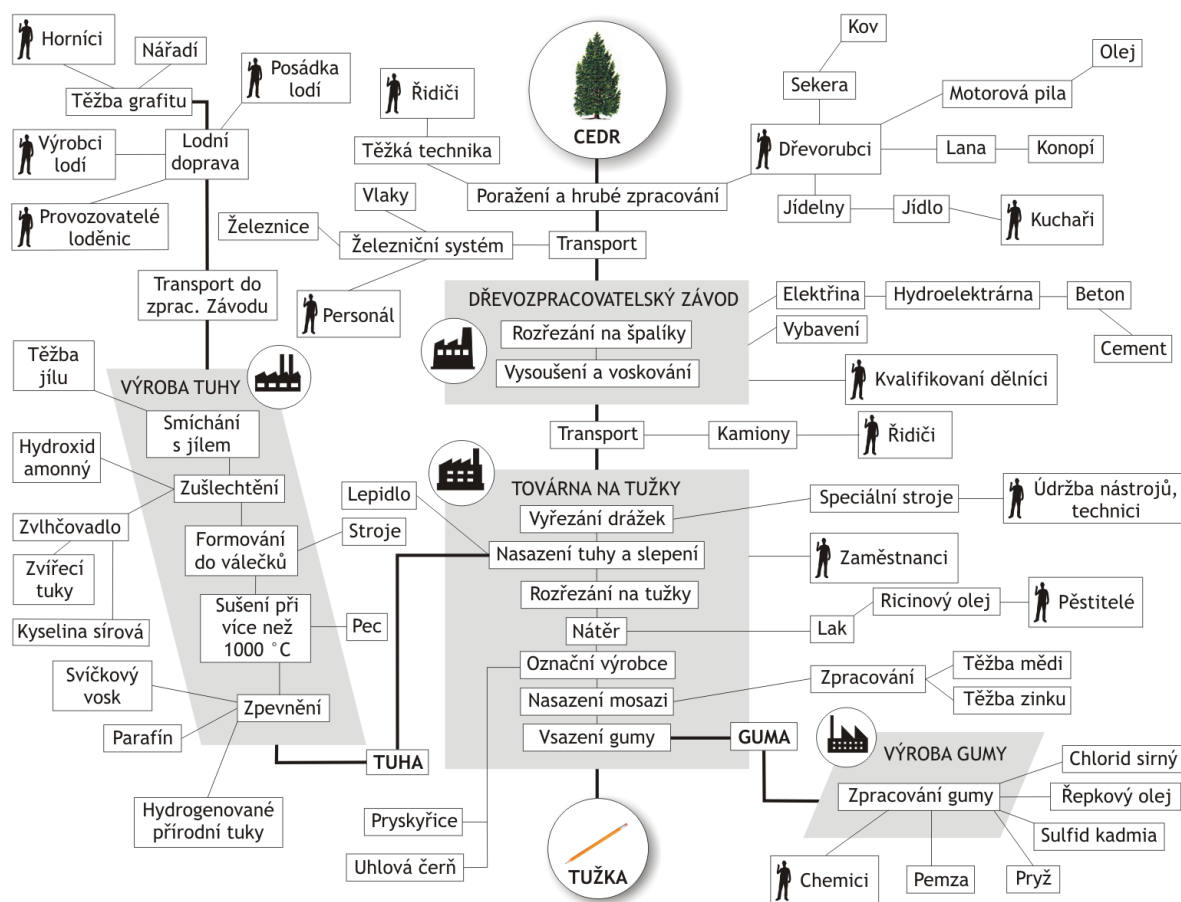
Horníci
Nářadí
Těžba grafitu
Posádka lodí
Výrobci lodí
Lodní doprava
Provozovatelé loděnic
Řidiči
Těžká technika
CEDR
Kov
Sekera
Olej
Motorová pila
Dřevorubci
Lana
Konopí
Poražení a hrubé zpracování
Jídelny
Jídlo
Kuchaři
Vlaky
Železnice
Železniční systém
Transport
Transport do zprac. Závodu
Personál
DŘEVOZPRACOVATELSKÝ ZÁVOD
Rozřezání na špalíky
Vysoušení a voskování
Elektřina
Hydroelektrárna
Beton
Cement
Vybavení
Kvalifikovaní dělníci
Těžba jílu
VÝROBA TUHY
Smíchání s jílem
Hydroxid amonný
Zušlechtění
Zvlhčovadlo
Zvířecí tuky
Kyselina sírová
Formování do válečků
Stroje
Sušení při více než 1000 °C
Pec
Svíčkový vosk
Parafín
Zpevnění
Hydrogenované přírodní tuky
TUHA
Transport
Kamiony
Řidiči
TOVÁRNA NA TUŽKY
Lepidlo
Vyřezání drážek
Speciální stroje
Údržba nástrojů, technici
Nasazení tuhy a slepení
Zaměstnanci
Rozřezání na tužky
Ricinový olej
Pěstitelé
Nátěr
Lak
Označní výrobce
Nasazení mosazi
Zpracování
Těžba mědi
Těžba zinku
Vsazení gumy
GUMA
VÝROBA GUMY
Chlorid sirný
Zpracování gumy
Řepkový olej
Sulfid kadmia
Pryskyřice
Uhlová čerň
TUŽKA
Chemici
Pemza
Pryž